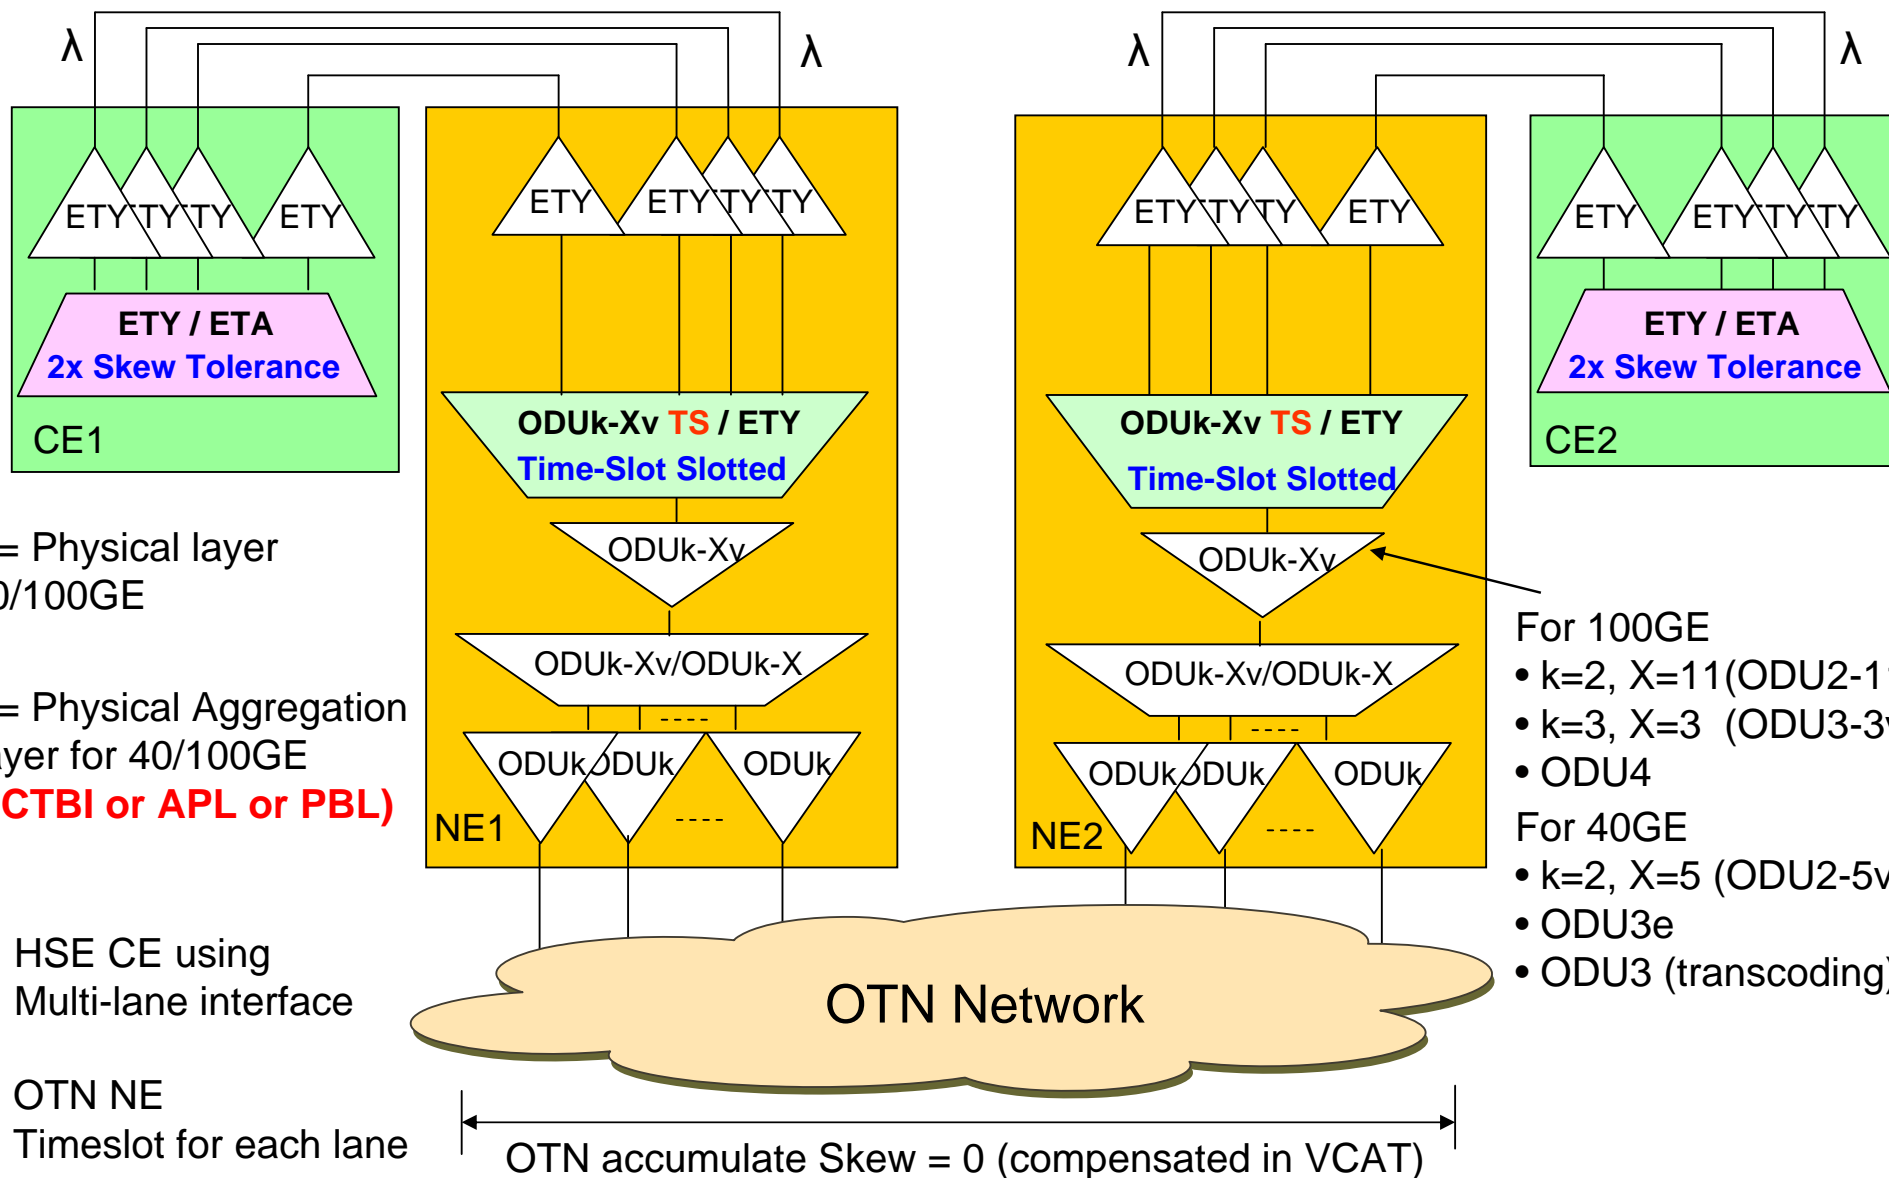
λ

λ

λ

λ

ETY TY TY ETY

ETY / ETA
2x Skew Tolerance

CE1

ETY ETY TY TY

ODUk-Xv TS / ETY
Time-Slot Slotted

ODUk-Xv

ODUk-Xv/ODUk-X

----

ODUk ODUk ODUk

----

NE1

ETY TY TY ETY

ODUk-Xv TS / ETY
Time-Slot Slotted

ODUk-Xv

ODUk-Xv/ODUk-X

----

ODUk ODUk ODUk

----

NE2

ETY ETY TY TY

ETY / ETA
2x Skew Tolerance

CE2

= Physical layer
0/100GE

= Physical Aggregation
ayer for 40/100GE
CTBI or APL or PBL)

HSE CE using
Multi-lane interface

OTN NE
Timeslot for each lane

For 100GE
• k=2, X=11(ODU2-1
• k=3, X=3 (ODU3-3
• ODU4
For 40GE
• k=2, X=5 (ODU2-5
• ODU3e
• ODU3 (transcoding

OTN Network

OTN accumulate Skew = 0 (compensated in VCAT)